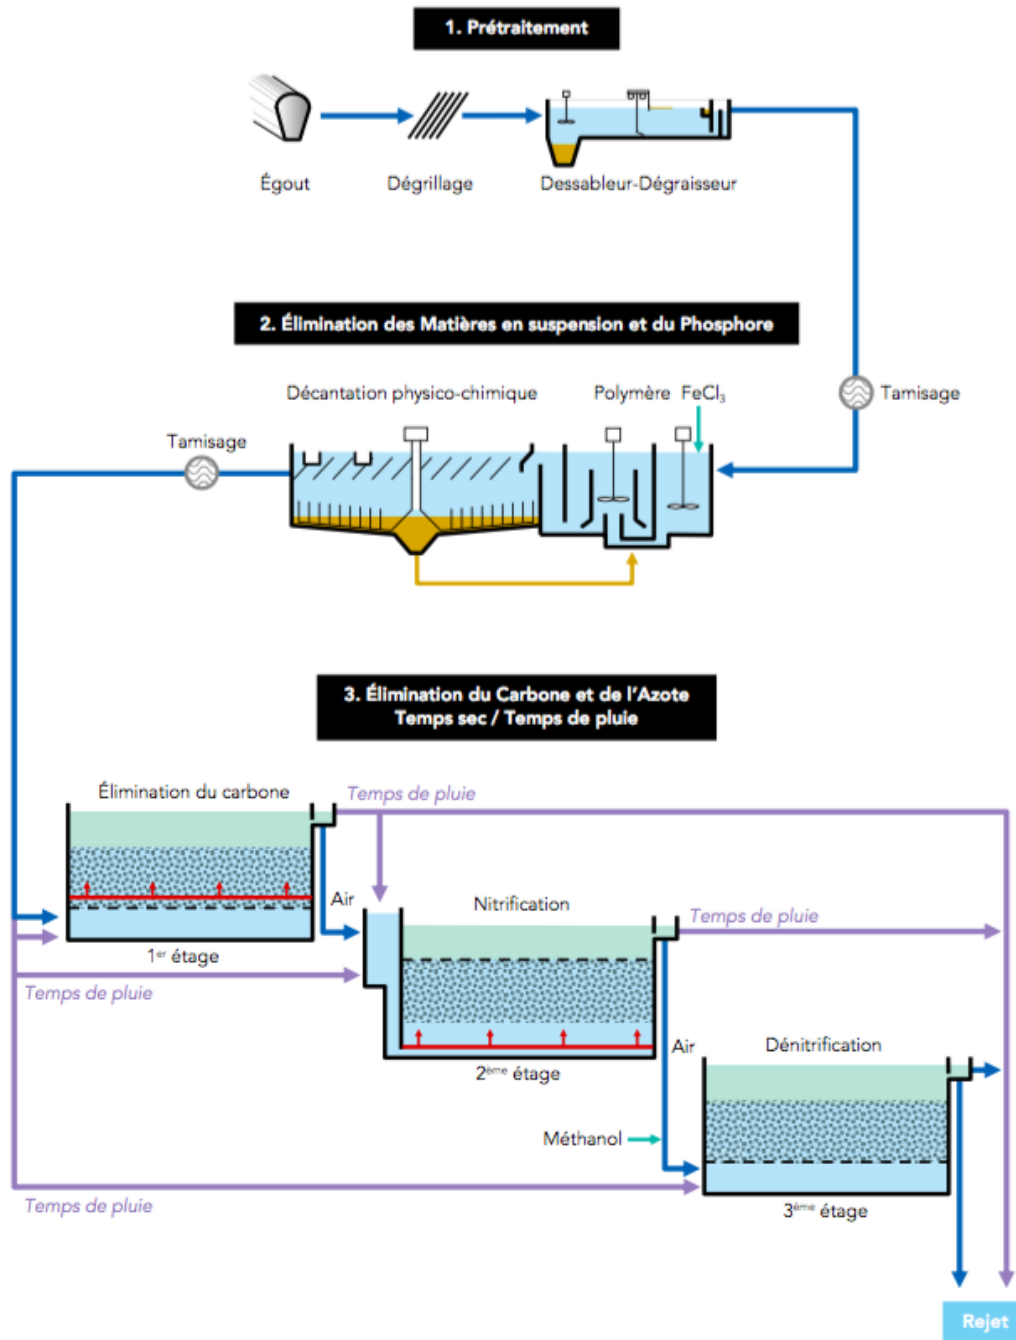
1. Prétraitement

Égout

Dégrillage

Dessableur-Dégraisseur

2. Élimination des Matières en suspension et du Phosphore

Décantation physico-chimique

Polymère FeCl$_3$

Tamisage

Tamisage

3. Élimination du Carbone et de l'Azote
Temps sec / Temps de pluie

Élimination du carbone

Temps de pluie

Air

1$^{er}$ étage

Temps de pluie

Nitrification

Temps de pluie

Air

2$^{ème}$ étage

Dénitrification

Méthanol

Temps de pluie

3$^{ème}$ étage

Rejet